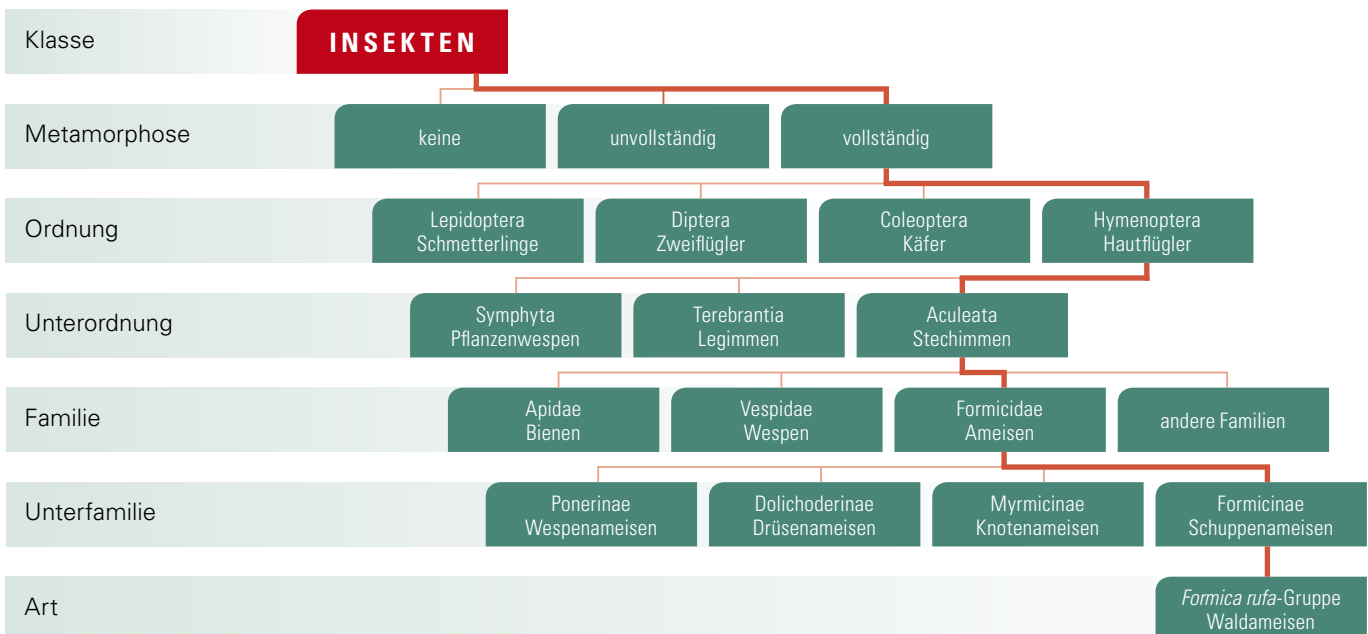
Klasse
INSEKTEN

Metamorphose
keine
unvollständig
vollständig

Ordnung
Lepidoptera Schmetterlinge
Diptera Zweiflügler
Coleoptera Käfer
Hymenoptera Hautflügler

Unterordnung
Symphyta Pflanzenwespen
Terebrantia Legimmen
Aculeata Stechimmen

Familie
Apidae Bienen
Vespidae Wespen
Formicidae Ameisen
andere Familien

Unterfamilie
Ponerinae Wespenameisen
Dolichoderinae Drüsenameisen
Myrmicinae Knotenameisen
Formicinae Schuppenameisen

Art
Formica rufa-Gruppe Waldameisen